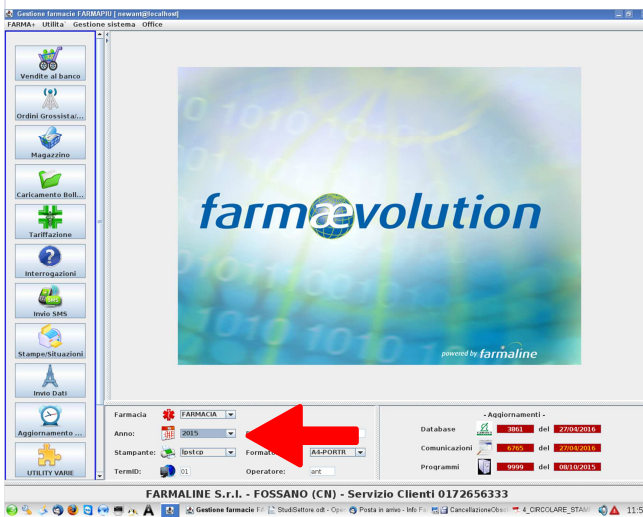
Gestione farmacie FARMAPIU [ newant@localhost]
FARMA+ Utilità Gestione sistema Office

Vendite al banco
Ordini Grossista/...
Magazzino
Caricamento Boll...
Tariffazione
Interrogazioni
Invio SMS
Stampe/Situazioni
Invio Dati
Aggiornamento ...
UTILITY VARIE

farmaevolution
powered by farmaline

Farmacia FARMACIA
Anno: 2015
Stampante: lpstcp
Formato A4-PORTR
TermID: 01
Operatore: ant

- Aggiornamenti -
Database 3861 del 27/04/2016
Comunicazioni 6765 del 27/04/2016
Programmi 9999 del 08/10/2015

FARMALINE S.r.l. - FOSSANO (CN) - Servizio Clienti 0172656333

Gestione farmacie FA | StudiSettore.odt - Ope | Posta in arrivo - Info Fa | CancellazioneObbl | 4_CIRCOLARE_STAM | 11:5